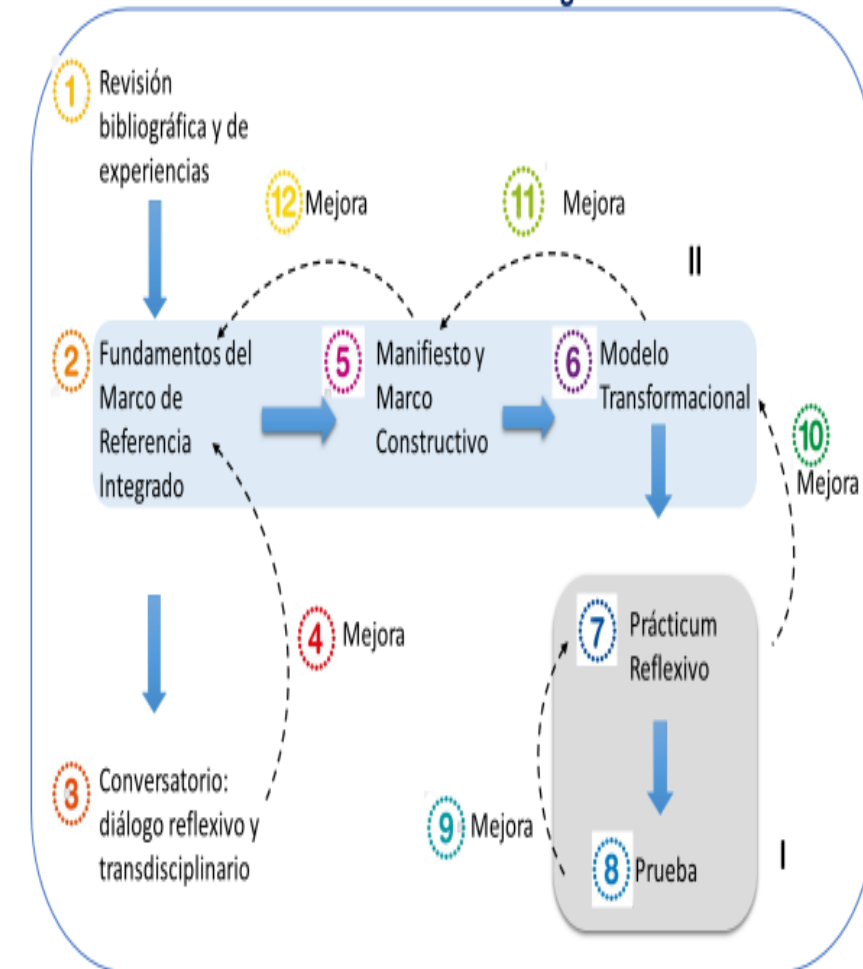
1 Revisión bibliográfica y de experiencias

12 Mejora

11 Mejora

II

2 Fundamentos del Marco de Referencia Integrado

5 Manifiesto y Marco Constructivo

6 Modelo Transformacional

10 Mejora

4 Mejora

7 Prácticum Reflexivo

3 Conversatorio: diálogo reflexivo y transdisciplinario

9 Mejora

8 Prueba

I